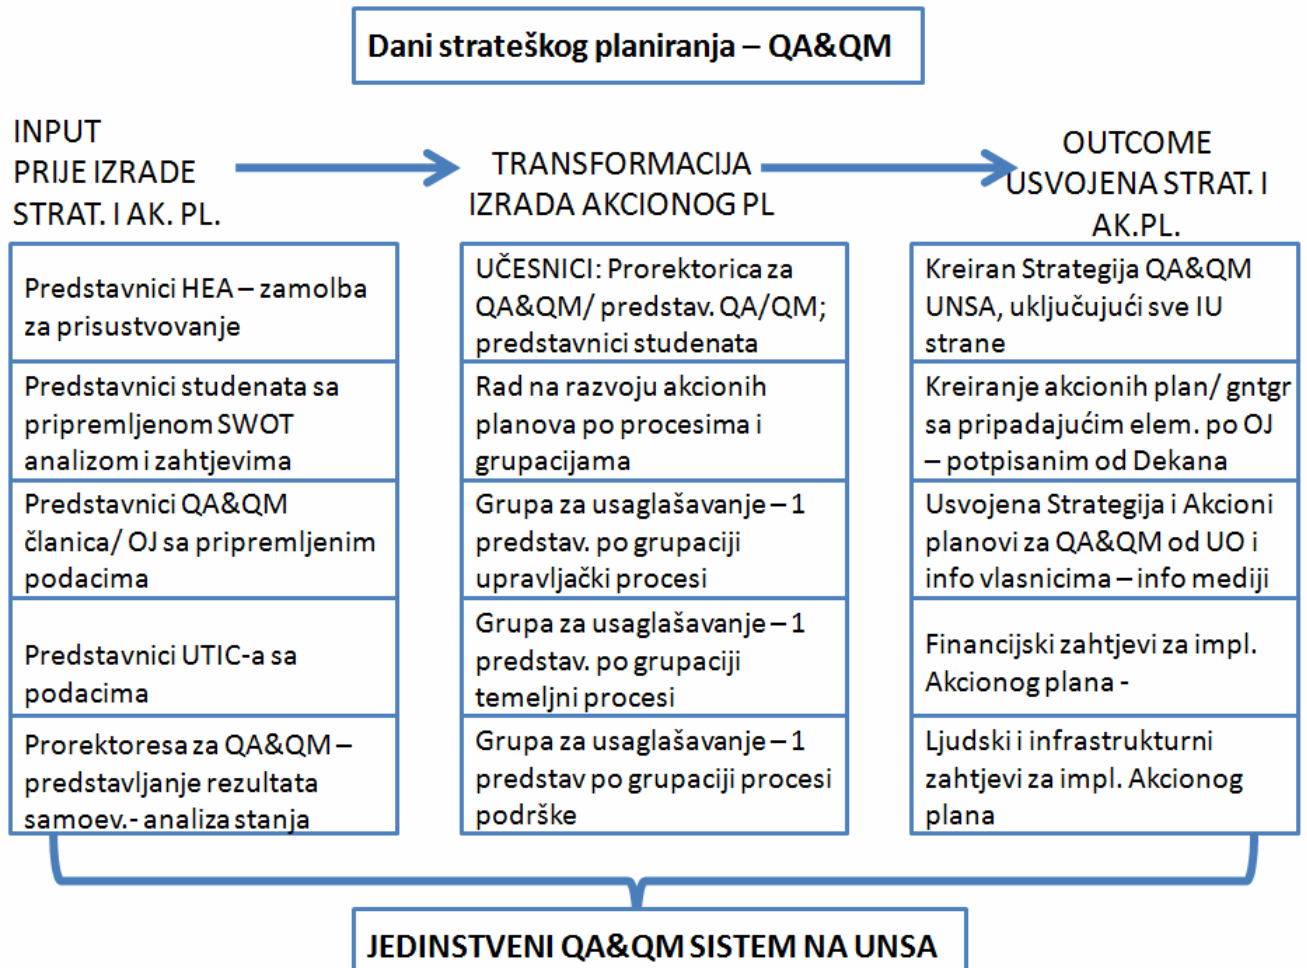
Dani strateškog planiranja – QA&QM

INPUT
PRIJE IZRADE
STRAT. I AK. PL.

TRANSFORMACIJA
IZRADA AKCIONOG PL

OUTCOME
USVOJENA STRAT. I AK.PL.

Predstavnici HEA – zamolba za prisustvovanje

Predstavnici studenata sa pripremljenom SWOT analizom i zahtjevima

Predstavnici QA&QM članica/ OJ sa pripremljenim podacima

Predstavnici UTIC-a sa podacima

Prorektoresa za QA&QM – predstavljanje rezultata samoev.- analiza stanja

UČESNICI: Prorektorica za QA&QM/ predstav. QA/QM; predstavnici studenata

Rad na razvoju akcionih planova po procesima i grupacijama

Grupa za usaglašavanje – 1 predstav. po grupaciji upravljački procesi

Grupa za usaglašavanje – 1 predstav. po grupaciji temeljni procesi

Grupa za usaglašavanje – 1 predstav po grupaciji procesi podrške

Kreiran Strategija QA&QM UNSA, uključujući sve IU strane

Kreiranje akcionih plan/ gntgr sa pripadajućim elem. po OJ – potpisanim od Dekana

Usvojena Strategija i Akcioni planovi za QA&QM od UO i info vlasnicima – info mediji

Financijski zahtjevi za impl. Akcionog plana -

Ljudski i infrastrukturni zahtjevi za impl. Akcionog plana

JEDINSTVENI QA&QM SISTEM NA UNSA